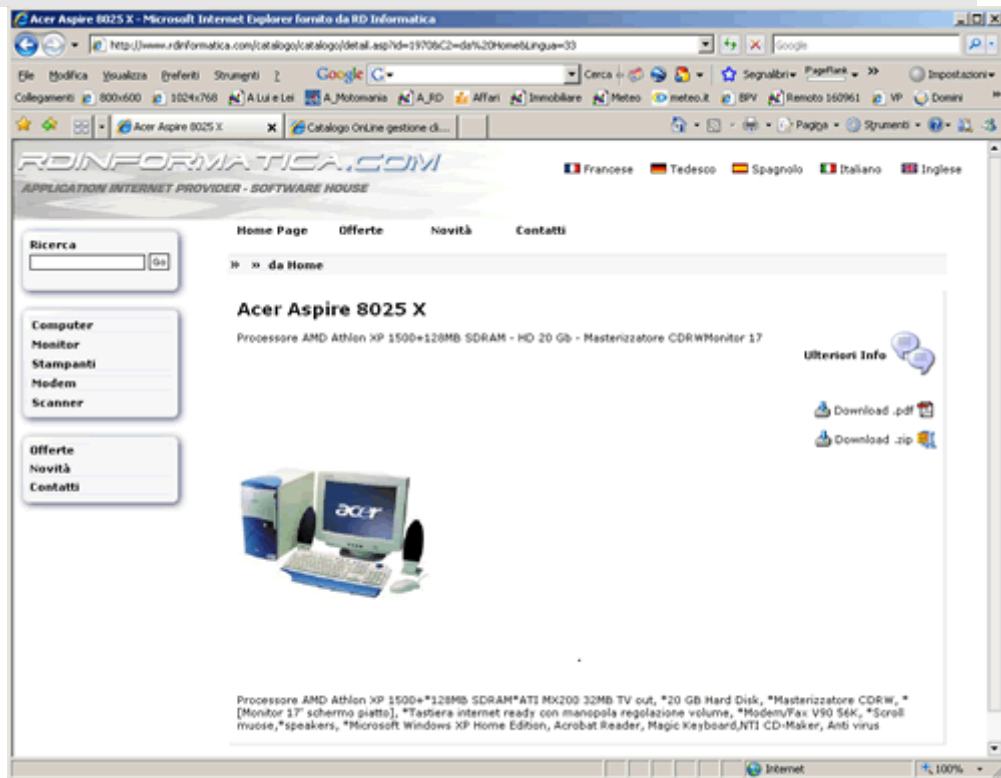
Acer Aspire 8025 X - Microsoft Internet Explorer fornito da RD Informatica

http://www.rdinformatica.com/catalogo/catalogo/detail.asp?id=1970&C2=da%20Home&Lingua=33

Google

File Modifica Visualizza Preferiti Strumenti ?

Google

Cerca

Segnalibri PageRank

Impostazioni

Collegamenti 800x600 1024x768 A Lui e Lei A_Motomania A_RD Affari Immobiliare Meteo meteo.it BPV Remoto 160961 VP Domini

Acer Aspire 8025 X

Catalogo OnLine gestione cl...

Pagina Strumenti

RDINFORMATICA.COM

APPLICATION INTERNET PROVIDER - SOFTWARE HOUSE

Francese Tedesco Spagnolo Italiano Inglese

Ricerca

Go

Home Page Offerte Novità Contatti

» » da Home

Computer
Monitor
Stampanti
Modem
Scanner

Offerte
Novità
Contatti

Acer Aspire 8025 X

Processore AMD Athlon XP 1500+128MB SDRAM - HD 20 Gb - Masterizzatore CDRWMonitor 17

Ulteriori Info

Download .pdf

Download .zip

Processore AMD Athlon XP 1500+*128MB SDRAM*ATI MX200 32MB TV out, *20 GB Hard Disk, *Masterizzatore CDRW, *[Monitor 17' schermo piatto], *Tastiera internet ready con manopola regolazione volume, *Modem/Fax V90 56K, *Scroll muose,*speakers, *Microsoft Windows XP Home Edition, Acrobat Reader, Magic Keyboard,NTI CD-Maker, Anti virus

Internet

100%